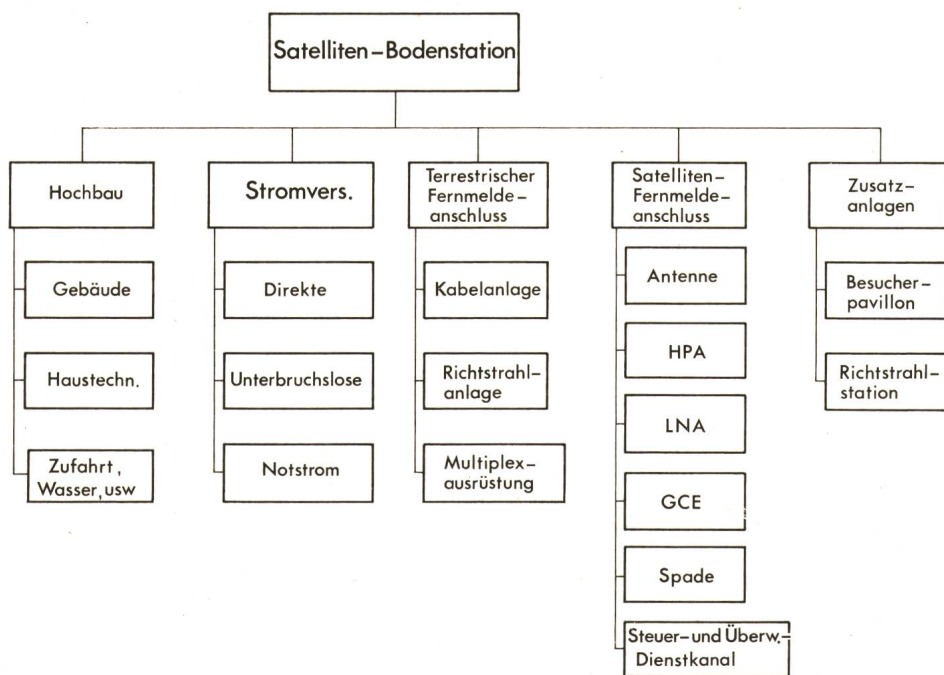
Satelliten–Bodenstation

Hochbau

Gebäude

Haustechn.

Zufahrt, Wasser, usw

Stromvers.

Direkte

Unterbruchslose

Notstrom

Terrestrischer Fernmelde–anschluss

Kabelanlage

Richtstrahl–anlage

Multiplex–ausrüstung

Satelliten–Fernmelde–anschluss

Antenne

HPA

LNA

GCE

Spade

Steuer– und Überw.–Dienstkanal

Zusatz–anlagen

Besucher–pavillon

Richtstrahl–station